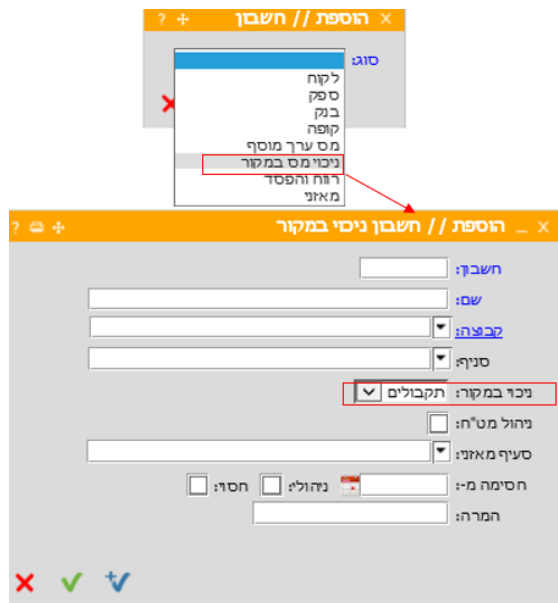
הוספת // חשבון

סוג:

לקוח
ספק
בנק
קופה
מס ערך מוסף
ניכוי מס במקור
רווח והפסד
מאזני

הוספת // חשבון ניכוי במקור

חשבון:
שם:
קבוצה:
סניף:
ניכוי במקור: תקבולים
ניהול מט"ח:
סעיף מאזני:
חסימה מ-: ניהול: חסום:
הערה: